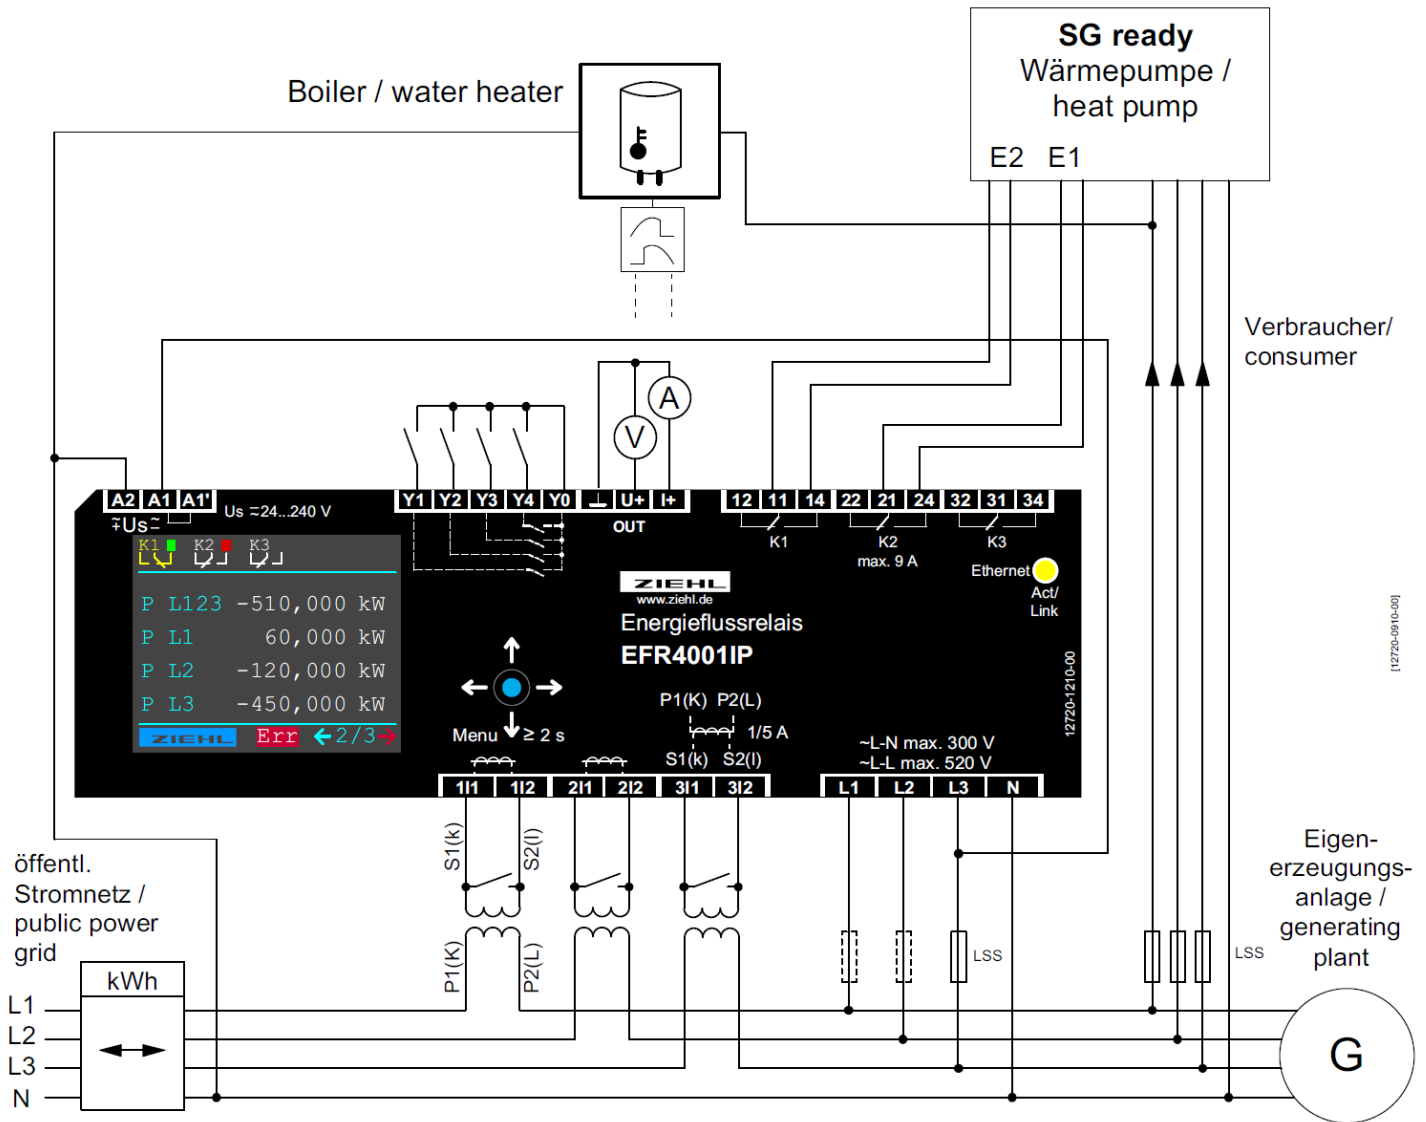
SG ready
Wärmepumpe /
heat pump

E2 E1

Boiler / water heater

Verbraucher/
consumer

A2 A1 A1'
∓Us≂
Us ≂24...240 V

Y1 Y2 Y3 Y4 Y0

⊥ U+ I+
OUT

A

V

12 11 14 22 21 24 32 31 34
K1 K2 K3
max. 9 A

Ethernet
Act/
Link

K1 K2 K3

P L123 -510,000 kW
P L1 60,000 kW
P L2 -120,000 kW
P L3 -450,000 kW
ZIEHL Err 2/3

ZIEHL
www.ziehl.de
Energieflussrelais
EFR4001IP

Menu ≥ 2 s

P1(K) P2(L)
1/5 A
S1(k) S2(l)

~L-N max. 300 V
~L-L max. 520 V

12720-1210-00

[12720-0910-00]

1l1 1l2 2l1 2l2 3l1 3l2

L1 L2 L3 N

S1(k) S2(l)

P1(K) P2(L)

öffentl.
Stromnetz /
public power
grid

kWh

L1
L2
L3
N

LSS

LSS

Eigen-
erzeugungs-
anlage /
generating
plant

G